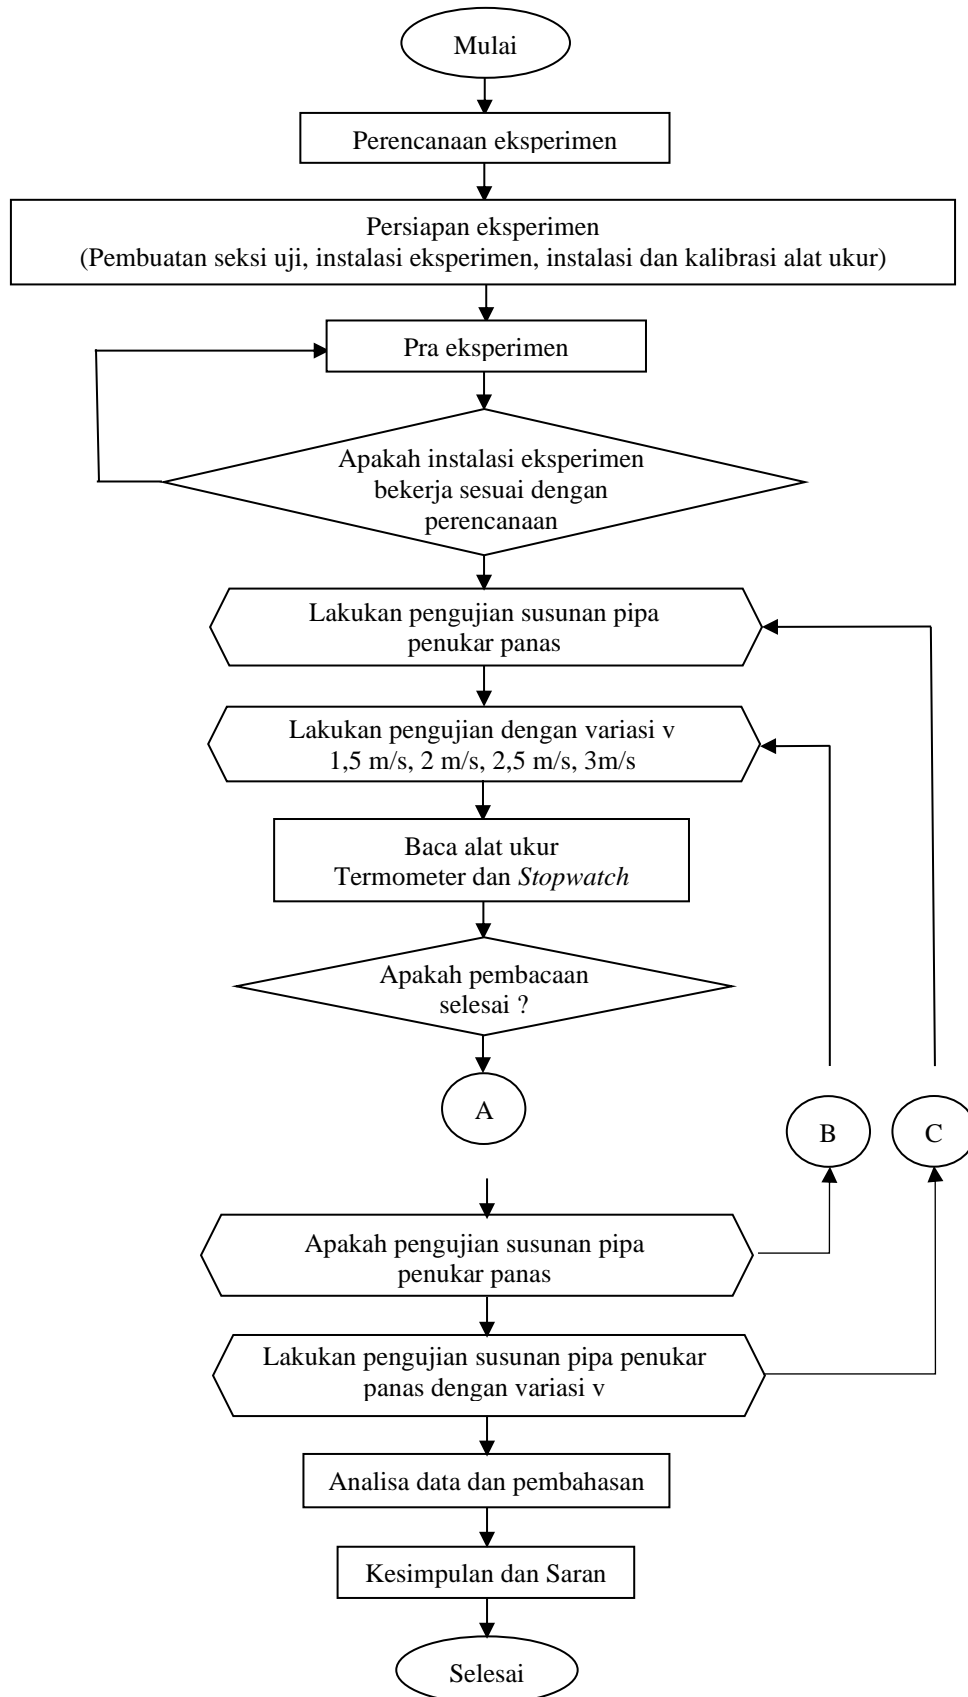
Mulai

Perencanaan eksperimen

Persiapan eksperimen
(Pembuatan seksi uji, instalasi eksperimen, instalasi dan kalibrasi alat ukur)

Pra eksperimen

Apakah instalasi eksperimen bekerja sesuai dengan perencanaan

Lakukan pengujian susunan pipa penukar panas

Lakukan pengujian dengan variasi v
1,5 m/s, 2 m/s, 2,5 m/s, 3m/s

Baca alat ukur
Termometer dan *Stopwatch*

Apakah pembacaan selesai ?

A

B

C

Apakah pengujian susunan pipa penukar panas

Lakukan pengujian susunan pipa penukar panas dengan variasi v

Analisa data dan pembahasan

Kesimpulan dan Saran

Selesai